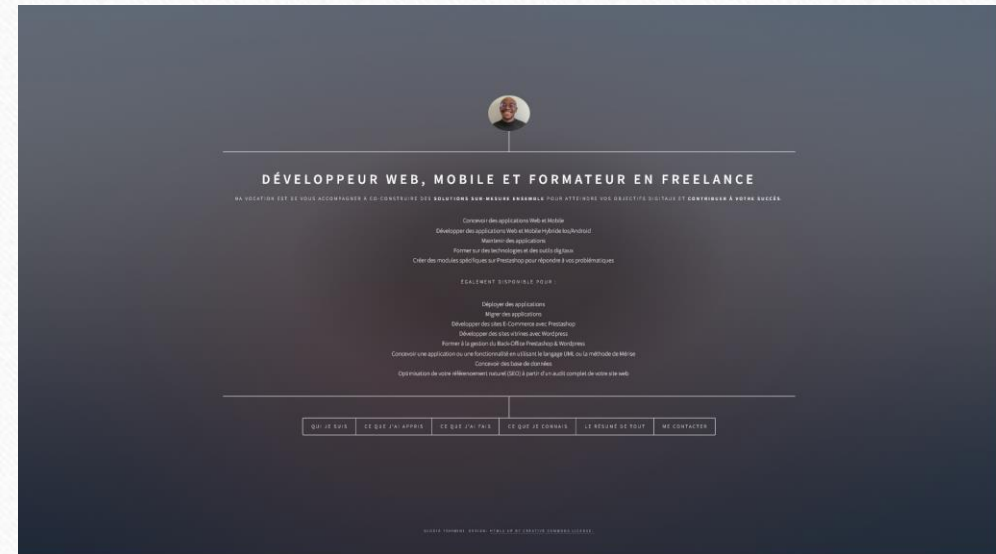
DÉVELOPPEUR WEB, MOBILE ET FORMATEUR EN FREELANCE

MA VOCATION EST DE VOUS ACCOMPAGNER À CO-CONSTRUIRE DES SOLUTIONS SUR MESURE ENSEMBLE POUR ATTEINDRE VOS OBJECTIFS DIGITAUX ET CONTRIBUER À VOTRE SUCCÈS.

Concevoir des applications Web et Mobile
Développer des applications Web et Mobile Hybride Ios/Android
Maintenir des applications
Former sur des technologies et des outils digitaux
Créer des modules spécifiques sur Prestashop pour répondre à vos problématiques

ÉGALEMENT DISPONIBLE POUR :

Déployer des applications
Migrer des applications
Développer des sites E-Commerce avec Prestashop
Développer des sites vitrines avec Wordpress
Former à la gestion du Back-Office Prestashop & Wordpress
Concevoir une application ou une fonctionnalité en utilisant le langage UML ou la méthode de Merise
Concevoir des base de données
Optimisation de votre référencement naturel (SEO) à partir d'un audit complet de votre site web

QUI JE SUIS | CE QUE J'AI APPRIS | CE QUE J'AI FAIS | CE QUE JE CONNAIS | LE RÉSUMÉ DE TOUT | ME CONTACTER

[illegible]